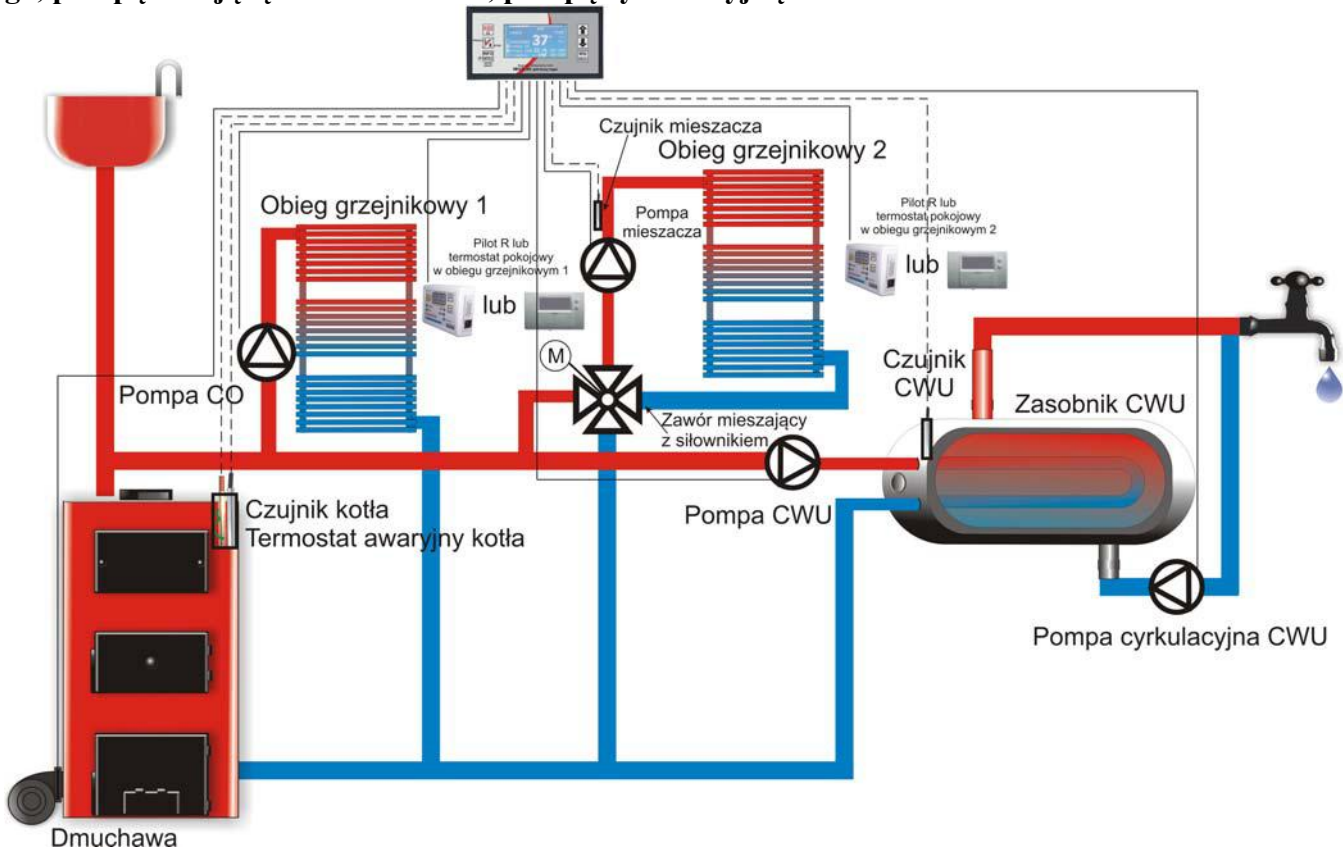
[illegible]

37

Czujnik mieszacza

Obieg grzejnikowy 2

Obieg grzejnikowy 1

Pompa mieszacza

Pilot R lub termostat pokojowy w obiegu grzejnikowym 1

lub

Pilot R lub termostat pokojowy w obiegu grzejnikowym 2

lub

M

Pompa CO

Czujnik CWU

Zasobnik CWU

Zawór mieszający z siłownikiem

Pompa CWU

Czujnik kotła
Termostat awaryjny kotła

Pompa cyrkulacyjna CWU

Dmuchawa